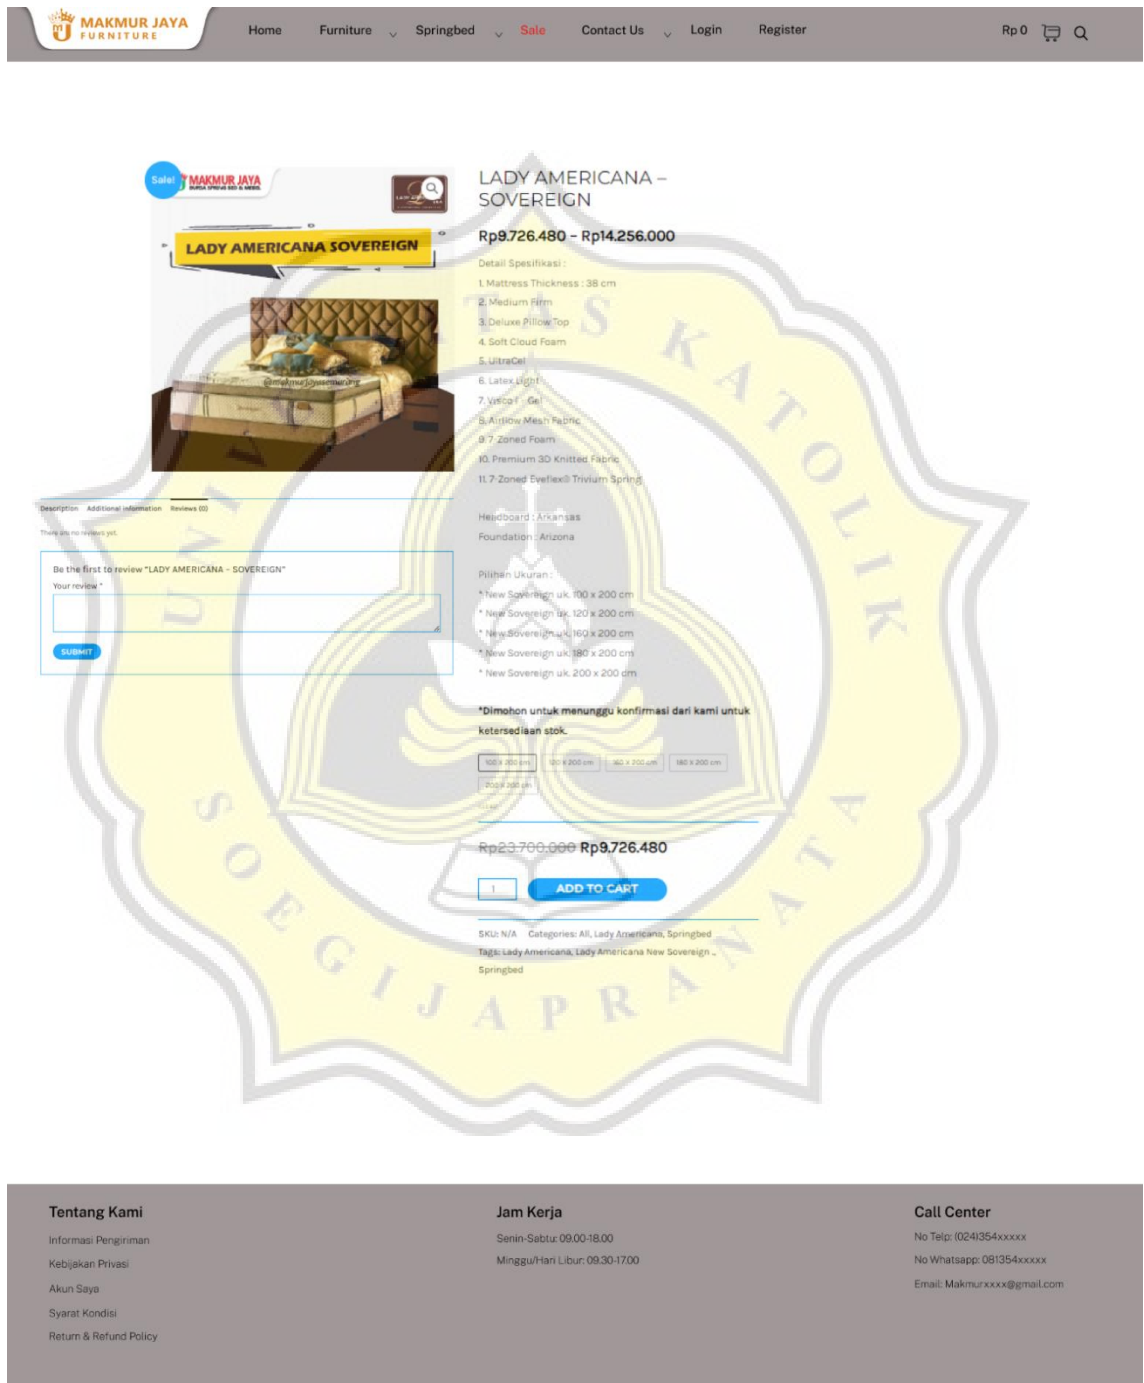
MAKMUR JAYA
FURNITURE

Home Furniture Springbed Sale Contact Us Login Register

Rp 0

Sale!
MAKMUR JAYA

LADY AMERICANA SOVEREIGN

@makmurjayasemarang

Description Additional information Reviews (0)

There are no reviews yet.

Be the first to review "LADY AMERICANA – SOVEREIGN"
Your review *

SUBMIT

LADY AMERICANA – SOVEREIGN

Rp9.726.480 – Rp14.256.000

Detail Spesifikasi :
1. Mattress Thickness : 38 cm
2. Medium Firm
3. Deluxe Pillow Top
4. Soft Cloud Foam
5. UltraCel
6. Latex Light
7. Visco – Gel
8. Airflow Mesh Fabric
9. 7-Zoned Foam
10. Premium 3D Knitted Fabric
11. 7-Zoned Eveflex® Trivium Spring

Headboard : Arkansas
Foundation : Arizona

Pilihan Ukuran :
* New Sovereign uk. 100 x 200 cm
* New Sovereign uk. 120 x 200 cm
* New Sovereign uk. 160 x 200 cm
* New Sovereign uk. 180 x 200 cm
* New Sovereign uk. 200 x 200 cm

*Dimohon untuk menunggu konfirmasi dari kami untuk ketersediaan stok.

100 x 200 cm 120 x 200 cm 160 x 200 cm 180 x 200 cm 200 x 200 cm

Rp23.700.000 Rp9.726.480

1 ADD TO CART

SKU: N/A Categories: All, Lady Americana, Springbed
Tags: Lady Americana, Lady Americana New Sovereign, Springbed

Tentang Kami
Informasi Pengiriman
Kebijakan Privasi
Akun Saya
Syarat Kondisi
Return & Refund Policy

Jam Kerja
Senin-Sabtu: 09.00-18.00
Minggu/Hari Libur: 09.30-17.00

Call Center
No Telp: (024)354xxxxx
No Whatsapp: 081354xxxxx
Email: Makmurxxxx@gmail.com